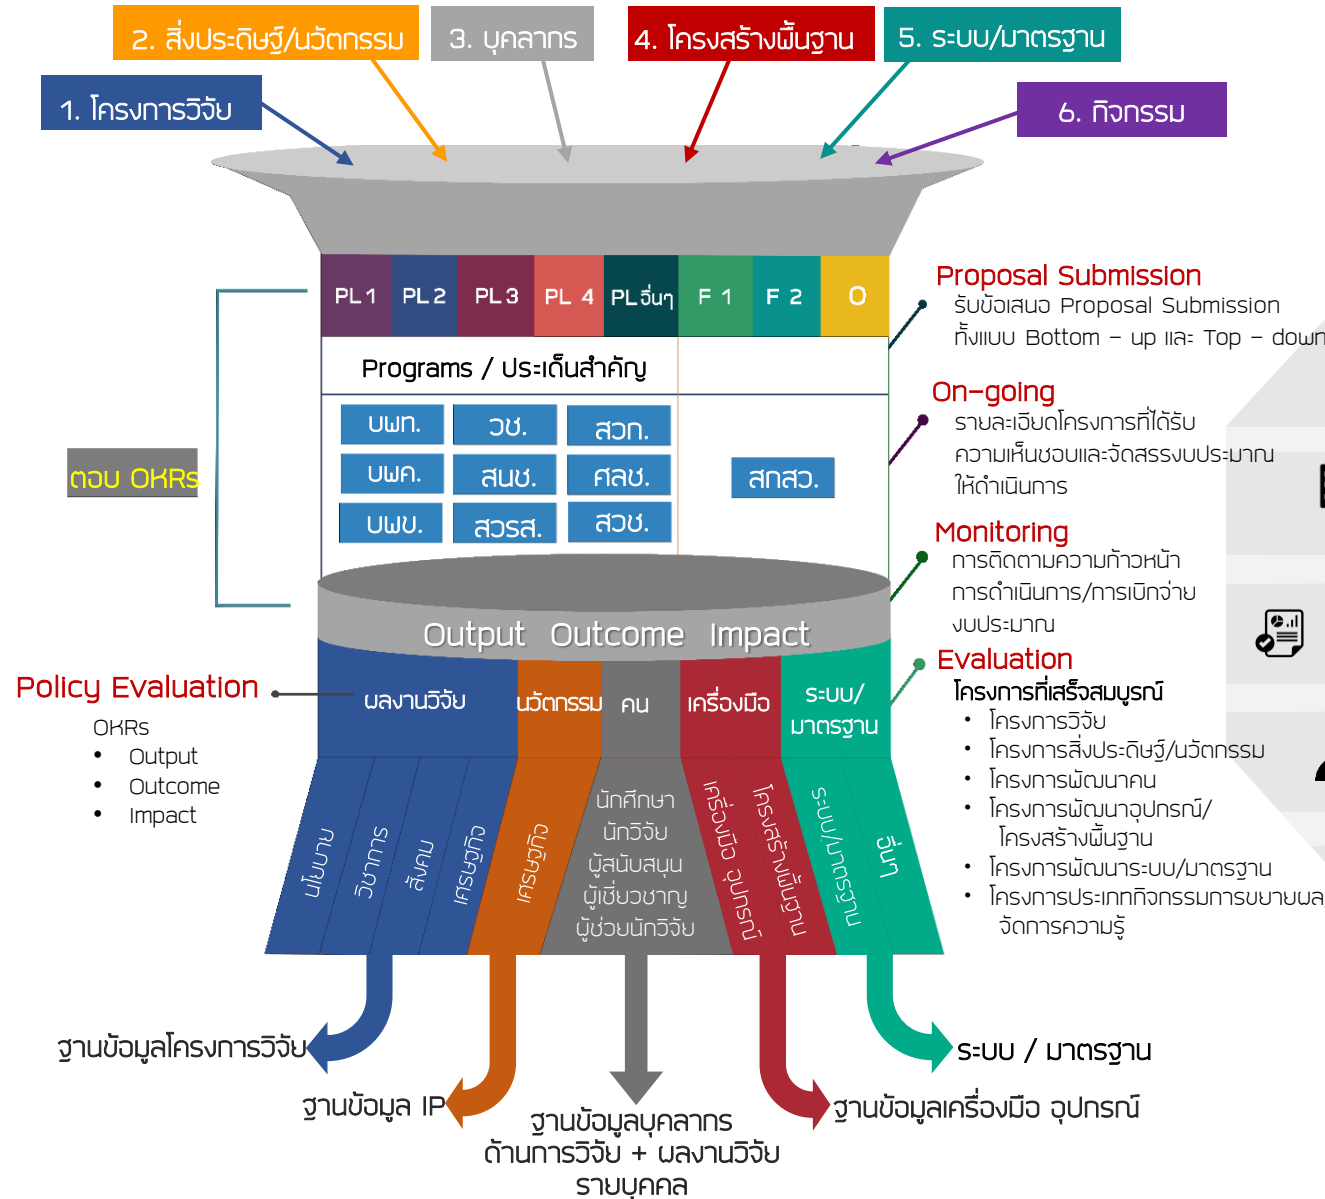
2. สิ่งประดิษฐ์/นวัตกรรม

3. บุคลากร

4. โครงสร้างพื้นฐาน

5. ระบบ/มาตรฐาน

1. โครงการวิจัย

6. กิจกรรม

PL 1 | PL 2 | PL 3 | PL 4 | PL อื่นๆ | F 1 | F 2 | O

Programs / ประเด็นสำคัญ

บพท. วช. สวก.
บพค. สนช. ศลช.
บพข. สวรส. สวช.

สกสว.

ตอบ OKRs

Proposal Submission
รับข้อเสนอ Proposal Submission ทั้งแบบ Bottom – up และ Top – down

On-going
รายละเอียดโครงการที่ได้รับความเห็นชอบและจัดสรรงบประมาณให้ดำเนินการ

Monitoring
การติดตามความก้าวหน้าการดำเนินการ/การเบิกจ่ายงบประมาณ

Output Outcome Impact

Evaluation
โครงการที่เสร็จสมบูรณ์
• โครงการวิจัย
• โครงการสิ่งประดิษฐ์/นวัตกรรม
• โครงการพัฒนาคน
• โครงการพัฒนาอุปกรณ์/โครงสร้างพื้นฐาน
• โครงการพัฒนาระบบ/มาตรฐาน
• โครงการประเภทกิจกรรมการขยายผลจัดการความรู้

Policy Evaluation
OKRs
• Output
• Outcome
• Impact

ผลงานวิจัย นวัตกรรม คน เครื่องมือ ระบบ/มาตรฐาน

นโยบาย วิชาการ สังคม เศรษฐกิจ เศรษฐกิจ

นักศึกษา
นักวิจัย
ผู้สนับสนุน
ผู้เชี่ยวชาญ
ผู้ช่วยนักวิจัย

เครื่องมือ อุปกรณ์ โครงสร้างพื้นฐาน ระบบ/มาตรฐาน อื่นๆ

ฐานข้อมูลโครงการวิจัย

ฐานข้อมูล IP

ฐานข้อมูลบุคลากรด้านการวิจัย + ผลงานวิจัยรายบุคคล

ฐานข้อมูลเครื่องมือ อุปกรณ์

ระบบ / มาตรฐาน